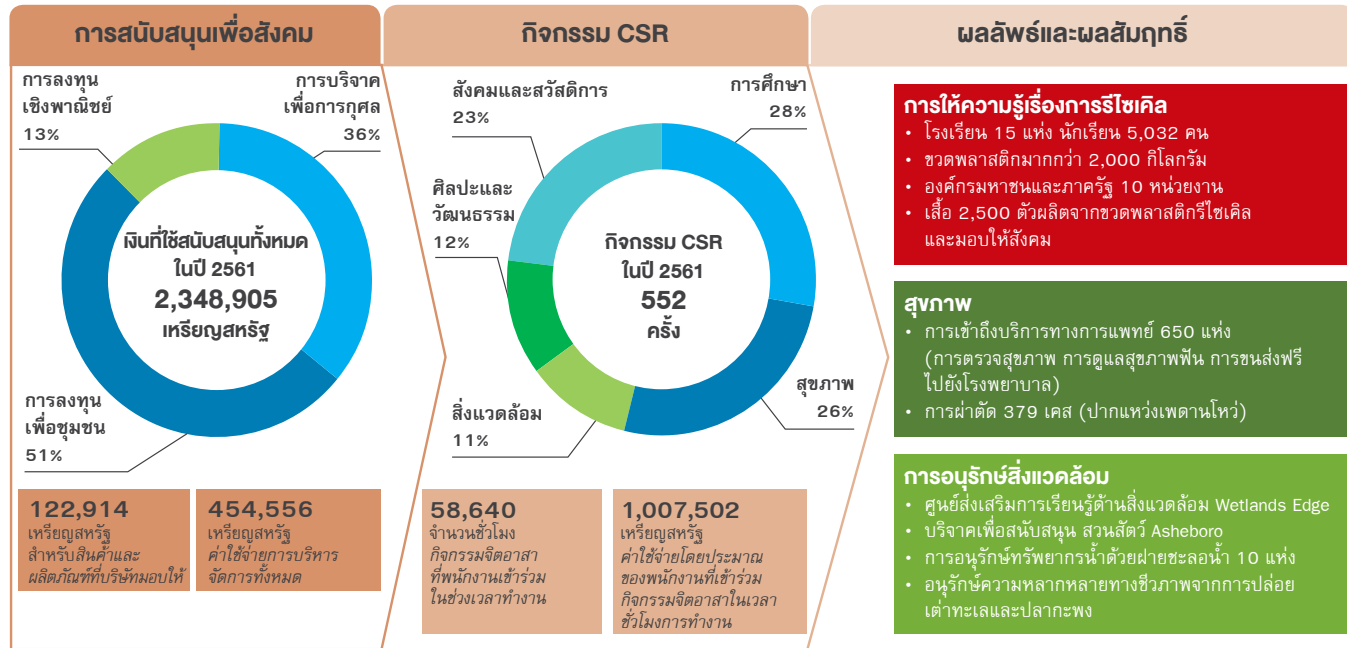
การสนับสนุนเพื่อสังคม

การลงทุนเชิงพาณิชย์
13%

การบริจาคเพื่อการกุศล
36%

เงินที่ใช้สนับสนุนทั้งหมด
ในปี 2561
2,348,905
เหรียญสหรัฐ

การลงทุนเพื่อชุมชน
51%

122,914
เหรียญสหรัฐ
สำหรับสินค้าและผลิตภัณฑ์ที่บริษัทมอบให้

454,556
เหรียญสหรัฐ
ค่าใช้จ่ายการบริหารจัดการทั้งหมด

กิจกรรม CSR

สังคมและสวัสดิการ
23%

การศึกษา
28%

ศิลปะและวัฒนธรรม
12%

กิจกรรม CSR
ในปี 2561
552
ครั้ง

สุขภาพ
26%

สิ่งแวดล้อม
11%

58,640
จำนวนชั่วโมง
กิจกรรมจิตอาสาที่พนักงานเข้าร่วมในช่วงเวลาทำงาน

1,007,502
เหรียญสหรัฐ
ค่าใช้จ่ายโดยประมาณของพนักงานที่เข้าร่วมกิจกรรมจิตอาสาในเวลาชั่วโมงการทำงาน

ผลลัพธ์และผลสัมฤทธิ์

การให้ความรู้เรื่องการรีไซเคิล
• โรงเรียน 15 แห่ง นักเรียน 5,032 คน
• ขวดพลาสติกมากกว่า 2,000 กิโลกรัม
• องค์กรมหาชนและภาครัฐ 10 หน่วยงาน
• เสื้อ 2,500 ตัวผลิตจากขวดพลาสติกรีไซเคิล และมอบให้สังคม

สุขภาพ
• การเข้าถึงบริการทางการแพทย์ 650 แห่ง (การตรวจสุขภาพ การดูแลสุขภาพฟัน การขนส่งฟรีไปยังโรงพยาบาล)
• การผ่าตัด 379 เคส (ปากแหว่งเพดานโหว่)

การอนุรักษ์สิ่งแวดล้อม
• ศูนย์ส่งเสริมการเรียนรู้ด้านสิ่งแวดล้อม Wetlands Edge
• บริจาคเพื่อสนับสนุน สวนสัตว์ Asheboro
• การอนุรักษ์ทรัพยากรน้ำด้วยฝายชะลอน้ำ 10 แห่ง
• อนุรักษ์ความหลากหลายทางชีวภาพจากการปล่อยเต่าทะเลและปลากะพง